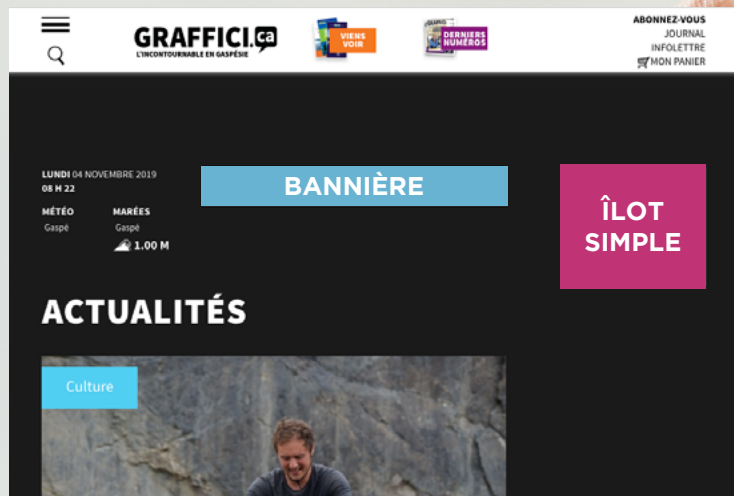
GRAFFICI.ca
L'INCONTOURNABLE EN GASPÉSIE

VIENS VOIR

DERNIERS NUMÉROS

ABONNEZ-VOUS
JOURNAL
INFOLETTRE
MON PANIER

LUNDI 04 NOVEMBRE 2019
08 H 22

MÉTÉO
Gaspé

MARÉES
Gaspé
1.00 M

BANNIÈRE

ÎLOT SIMPLE

ACTUALITÉS

Culture